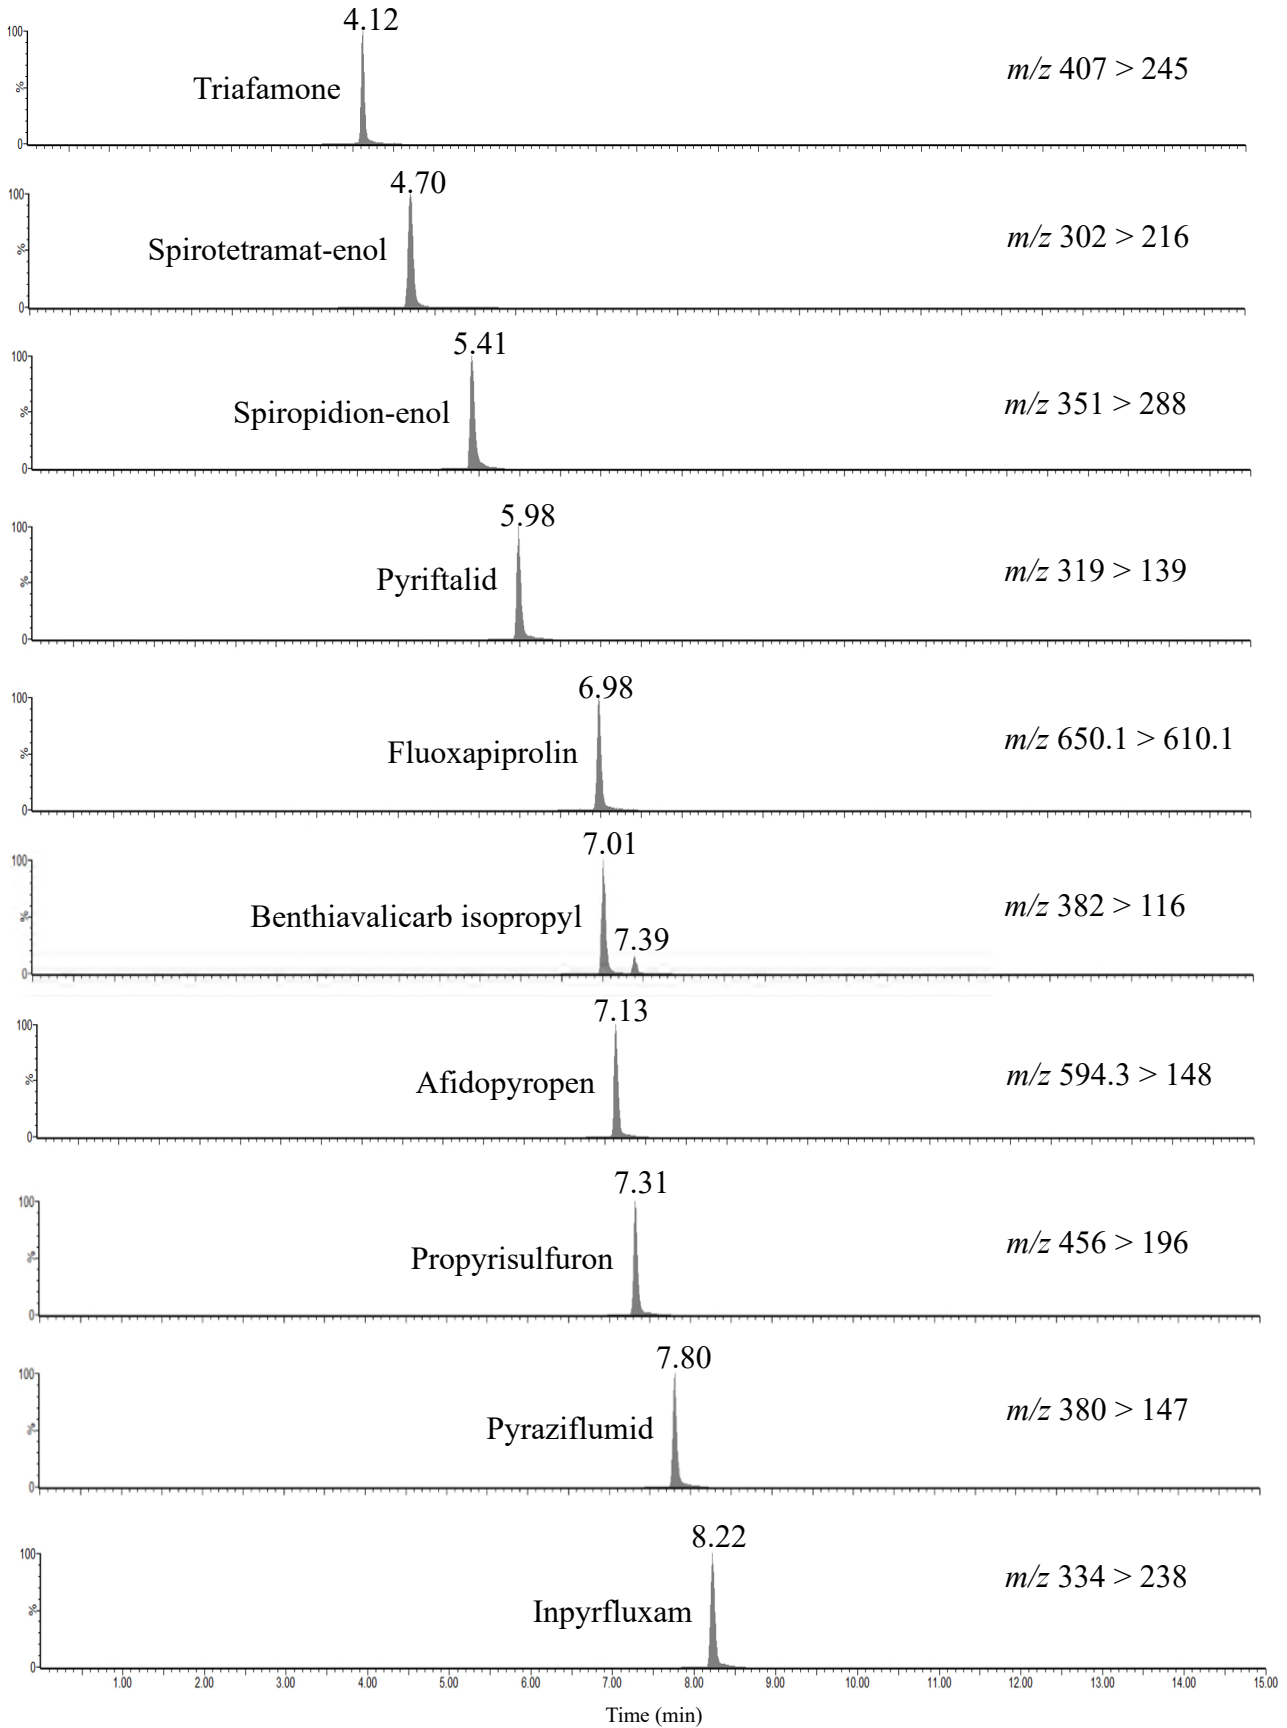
100
%
0
4.12
Triafamone
$m/z$ 407 > 245

100
%
0
4.70
Spirotetramat-enol
$m/z$ 302 > 216

100
%
0
5.41
Spiropidion-enol
$m/z$ 351 > 288

100
%
0
5.98
Pyriftalid
$m/z$ 319 > 139

100
%
0
6.98
Fluoxapiprolin
$m/z$ 650.1 > 610.1

100
%
0
7.01
Benthiavalicarb isopropyl
7.39
$m/z$ 382 > 116

100
%
0
7.13
Afidopyropen
$m/z$ 594.3 > 148

100
%
0
7.31
Propyrisulfuron
$m/z$ 456 > 196

100
%
0
7.80
Pyraziflumid
$m/z$ 380 > 147

100
%
0
8.22
Inpyrfluxam
$m/z$ 334 > 238

1.00 2.00 3.00 4.00 5.00 6.00 7.00 8.00 9.00 10.00 11.00 12.00 13.00 14.00 15.00
Time (min)